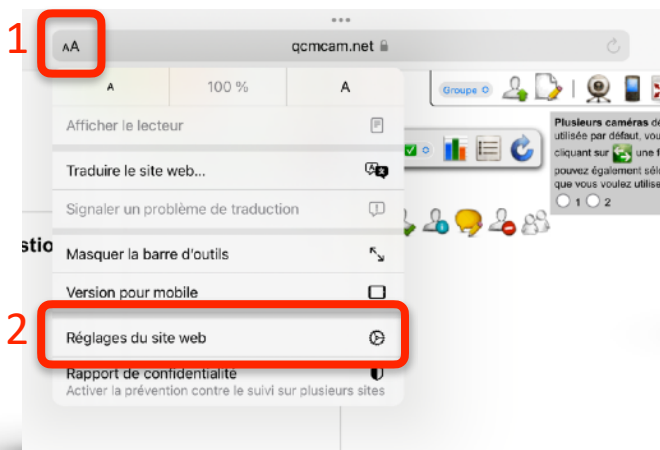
1

AA

qcmcam.net

A

100 %

A

Groupe

Afficher le lecteur

Traduire le site web...

Signaler un problème de traduction

Masquer la barre d'outils

Version pour mobile

2

Réglages du site web

Rapport de confidentialité
Activer la prévention contre le suivi sur plusieurs sites

stio

Plusieurs caméras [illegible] utilisée par défaut, vou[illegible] cliquant sur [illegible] une f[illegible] pouvez également sél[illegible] que vous voulez utilise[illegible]

1 2